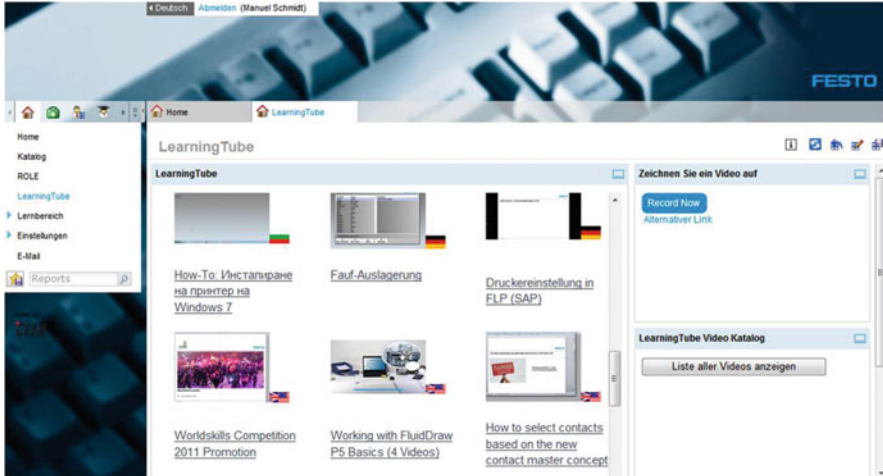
Deutsch Abmelden (Manuel Schmidt)

FESTO

Home

LearningTube

Home
Katalog
ROLE
LearningTube
Lernbereich
Einstellungen
E-Mail

Reports

LearningTube

LearningTube

How-To: Инсталиране на принтер на Windows 7

Fauf-Auslagerung

Druckereinstellung in FLP (SAP)

Worldskills Competition 2011 Promotion

Working with FluidDraw P5 Basics (4 Videos)

How to select contacts based on the new contact master concept

Zeichnen Sie ein Video auf

Record Now
Alternativer Link

LearningTube Video Katalog

Liste aller Videos anzeigen